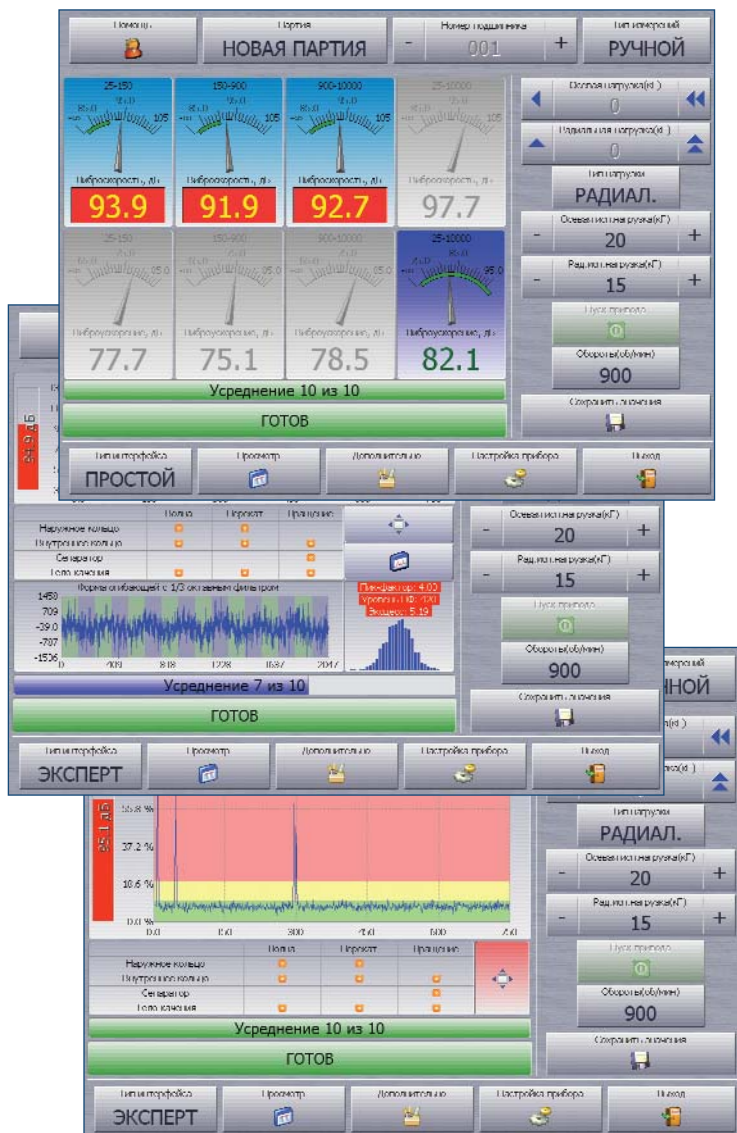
Помощь

Партия
НОВАЯ ПАРТИЯ

Номер подшипника
- 001 +

Тип измерений
РУЧНОЙ

25-150
95.0
105
Виброскорость, дБ
93.9

150-900
95.0
105
Виброскорость, дБ
91.9

900-10000
95.0
105
Виброскорость, дБ
92.7

25-10000
105
Виброскорость, дБ
97.7

25-150
95.0
Виброускорение, дБ
77.7

150-900
95.0
Виброускорение, дБ
75.1

900-10000
95.0
Виброускорение, дБ
78.5

25-10000
95.0
Виброускорение, дБ
82.1

Осевая нагрузка(кг)
0

Радиальная нагрузка(кг)
0

Тип нагрузки
РАДИАЛ.

Осевая нагрузка(кГ)
- 20 +

Радиальная нагрузка(кГ)
- 15 +

Пуск привода

Обороты(об/мин)
900

Сохранить значения

Усреднение 10 из 10

ГОТОВ

Тип интерфейса
ПРОСТОЙ

Просмотр

Дополнительно

Настройка прибора

Выход

84.9 дБ

Волна | Перекат | Вращение
Наружное кольцо
Внутреннее кольцо
Сепаратор
Тело качения

Форма огибающей с 1/3 октавным фильтром
1450
709
-39.0
-787
-1536
0 409 818 1228 1637 2047

Пик-фактор: 4.03
Уровень, дБ: 100
Эксцесс: 5.19

Осевая нагрузка(кГ)
- 20 +

Радиальная нагрузка(кГ)
- 15 +

Пуск привода

Обороты(об/мин)
900

Сохранить значения

Усреднение 7 из 10

ГОТОВ

Тип интерфейса
ЭКСПЕРТ

Просмотр

Дополнительно

Настройка прибора

Выход

Тип измерений
РУЧНОЙ

95.1 дБ

55.8 %
37.2 %
18.6 %
0.0 %
0.0 150 300 450 600

Тип нагрузки
РАДИАЛ.

Осевая нагрузка(кГ)
- 20 +

Радиальная нагрузка(кГ)
- 15 +

Пуск привода

Обороты(об/мин)
900

Сохранить значения

Волна | Перекат | Вращение
Наружное кольцо
Внутреннее кольцо
Сепаратор
Тело качения

Усреднение 10 из 10

ГОТОВ

Тип интерфейса
ЭКСПЕРТ

Просмотр

Дополнительно

Настройка прибора

Выход